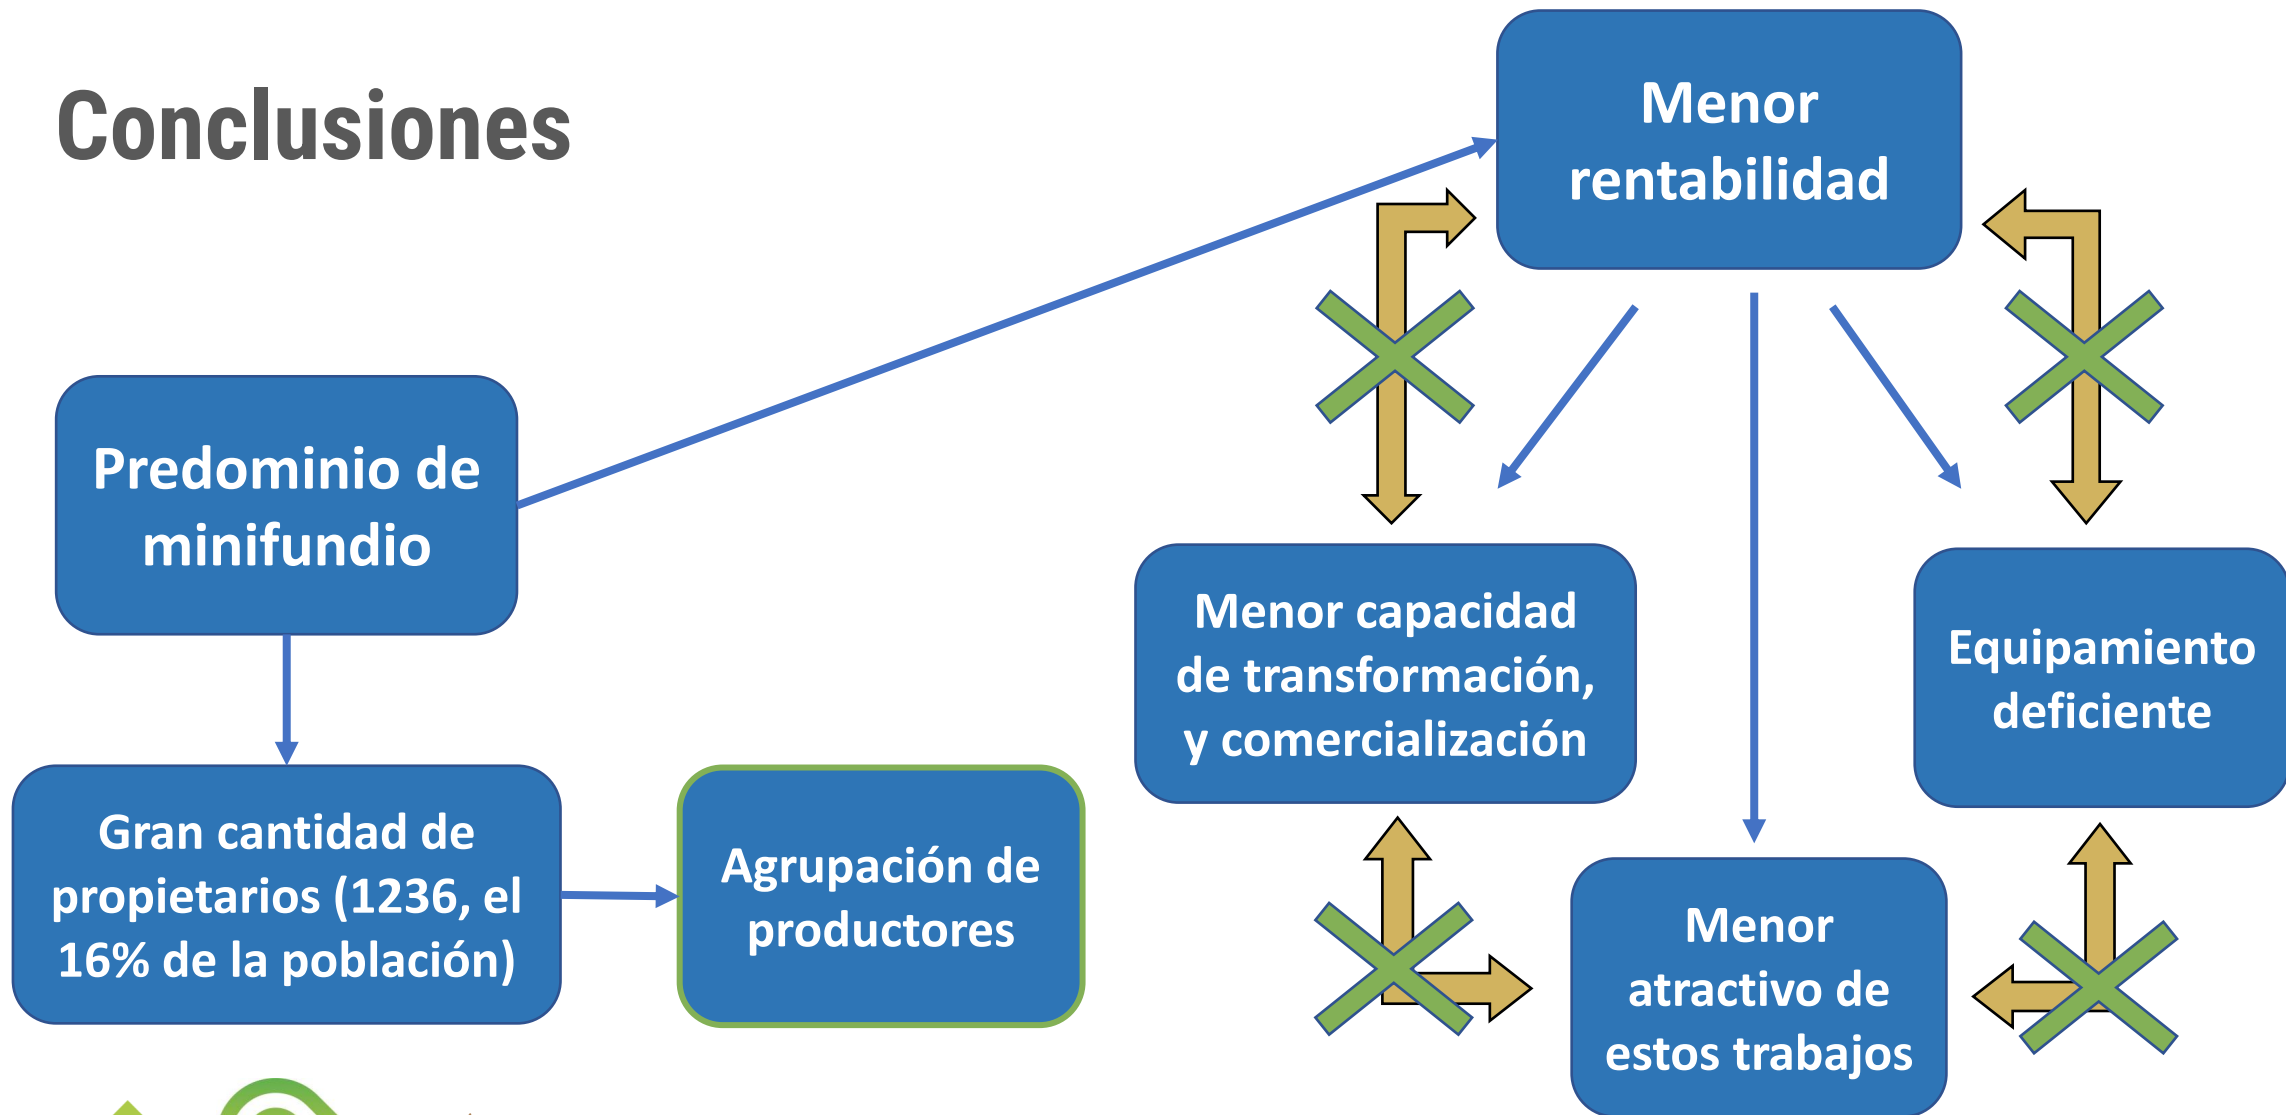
Conclusiones

Menor rentabilidad

Predominio de minifundio

Menor capacidad de transformación, y comercialización

Equipamiento deficiente

Gran cantidad de propietarios (1236, el 16% de la población)

Agrupación de productores

Menor atractivo de estos trabajos